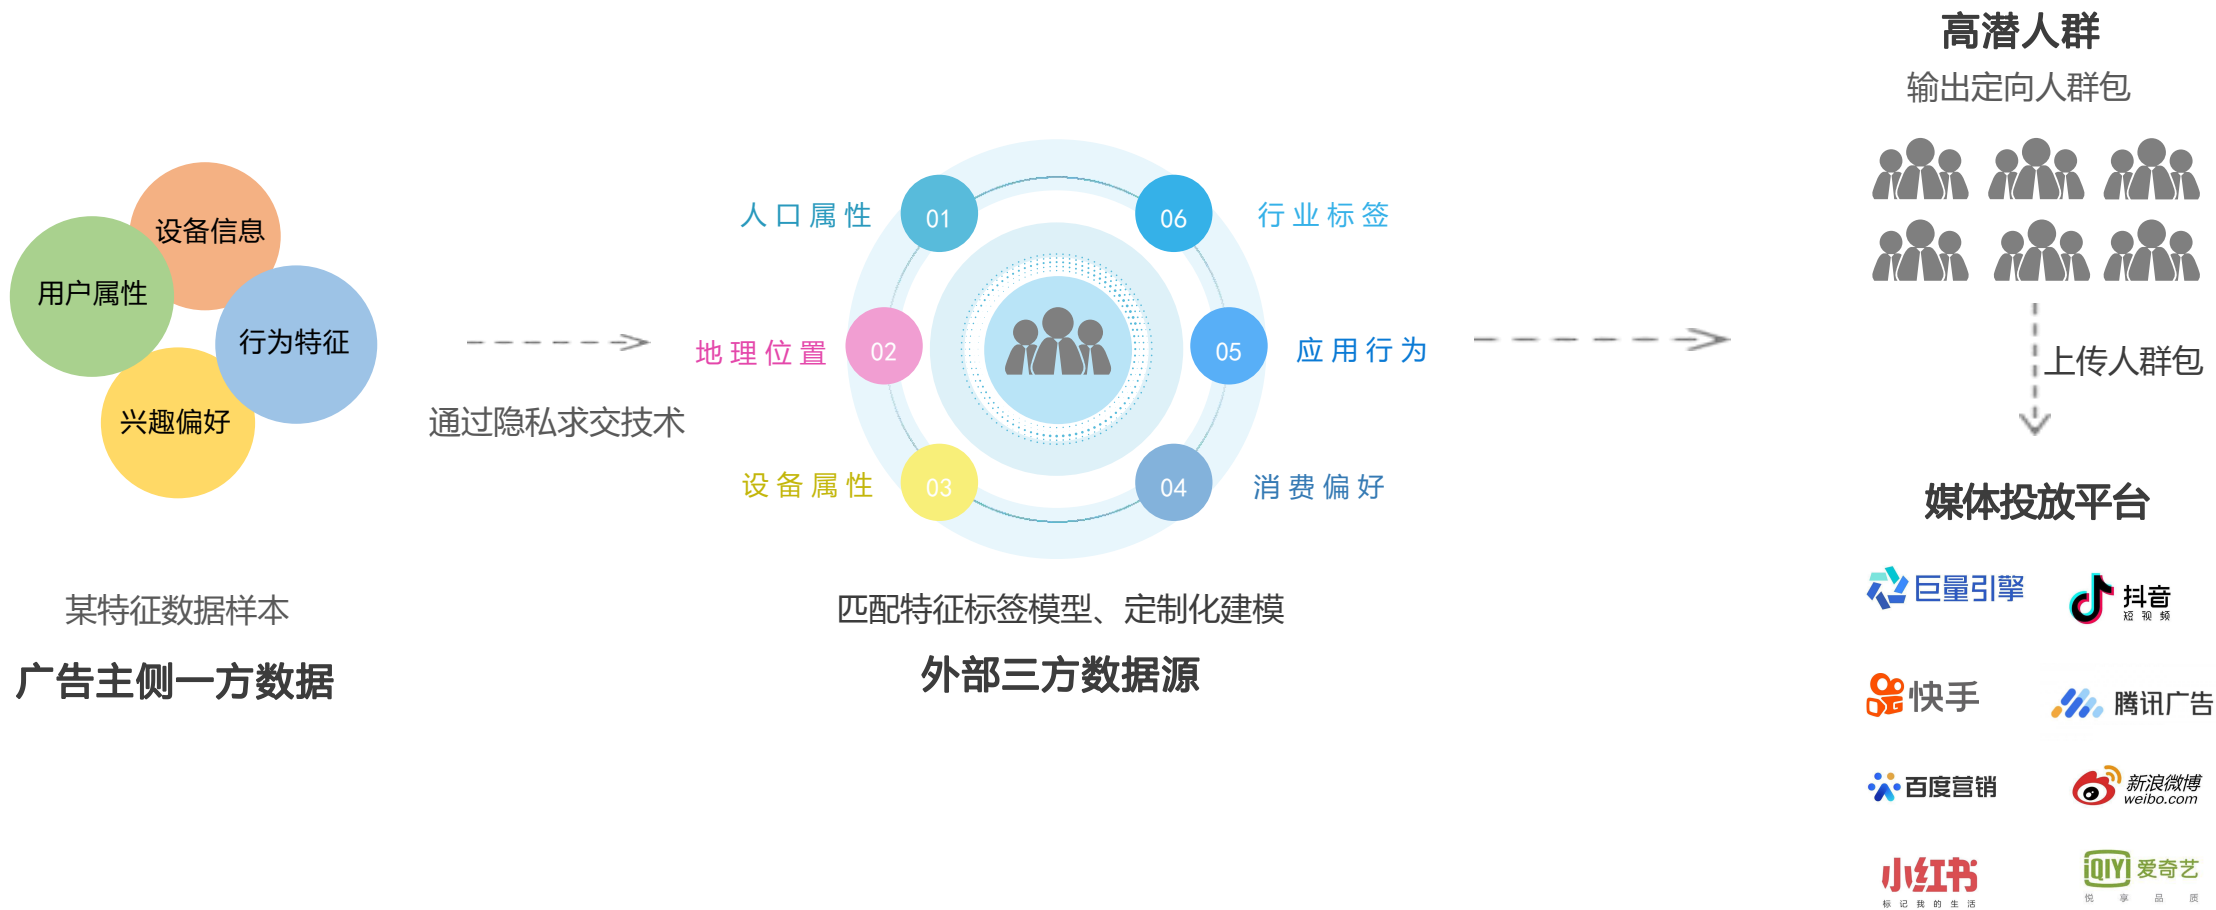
设备信息
用户属性
行为特征
兴趣偏好

某特征数据样本
广告主侧一方数据

通过隐私求交技术

人口属性 01
06 行业标签
地理位置 02
05 应用行为
设备属性 03
04 消费偏好

匹配特征标签模型、定制化建模
外部三方数据源

高潜人群
输出定向人群包

上传人群包

媒体投放平台

巨量引擎
抖音 短视频
快手
腾讯广告
百度营销
新浪微博 weibo.com
小红书 标记我的生活
iQIYI 爱奇艺 悦享品质